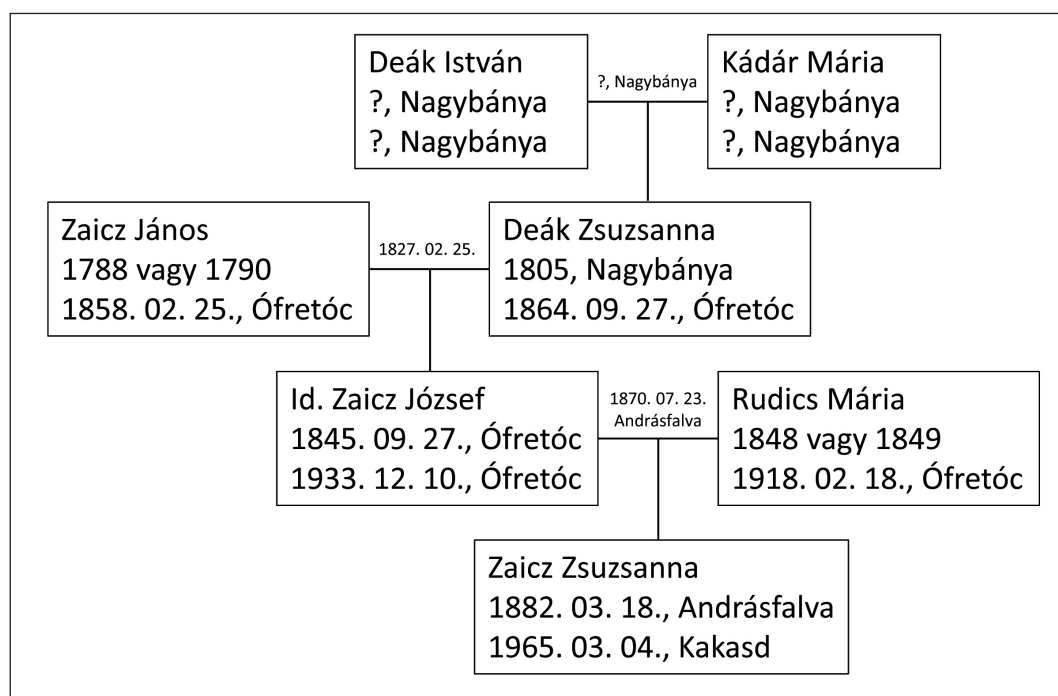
Deák István
?, Nagybánya
?, Nagybánya

?, Nagybánya

Kádár Mária
?, Nagybánya
?, Nagybánya

Zaicz János
1788 vagy 1790
1858. 02. 25., Ófretóc

1827. 02. 25.

Deák Zsuzsanna
1805, Nagybánya
1864. 09. 27., Ófretóc

Id. Zaicz József
1845. 09. 27., Ófretóc
1933. 12. 10., Ófretóc

1870. 07. 23.
Andrásfalva

Rudics Mária
1848 vagy 1849
1918. 02. 18., Ófretóc

Zaicz Zsuzsanna
1882. 03. 18., Andrásfalva
1965. 03. 04., Kakasd